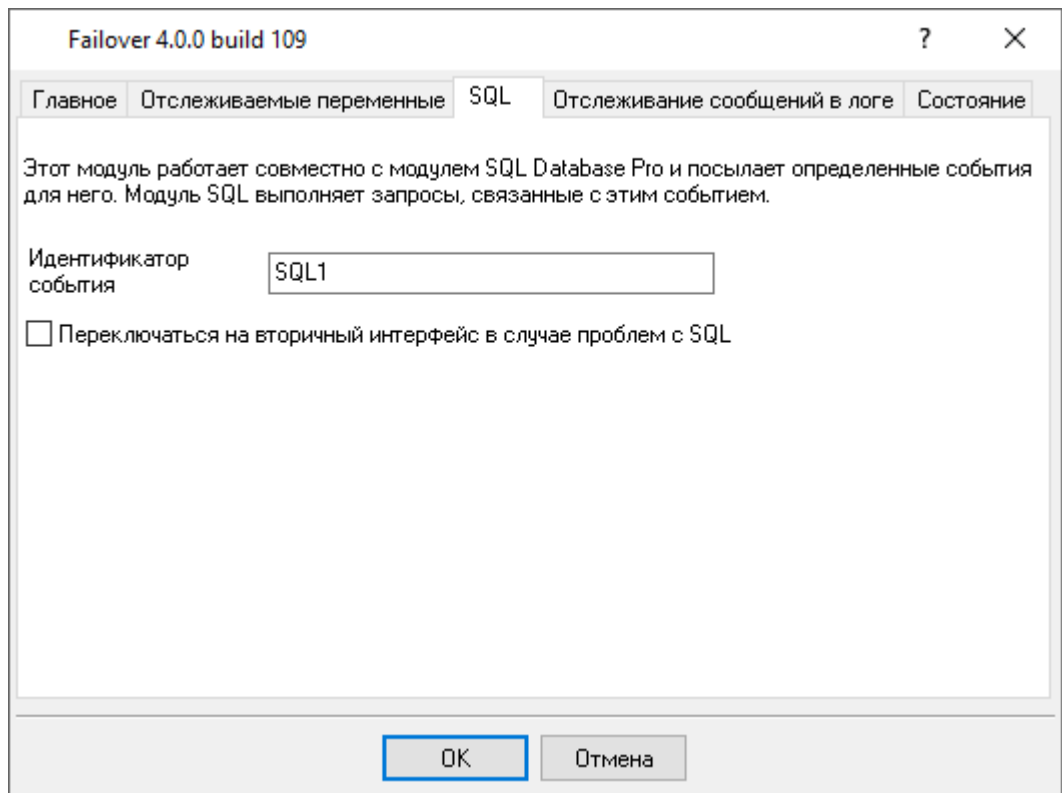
Failover 4.0.0 build 109

?

×

Главное | Отслеживаемые переменные | SQL | Отслеживание сообщений в логе | Состояние

Этот модуль работает совместно с модулем SQL Database Pro и посылает определенные события для него. Модуль SQL выполняет запросы, связанные с этим событием.

Идентификатор события

SQL1

Переключаться на вторичный интерфейс в случае проблем с SQL

OK

Отмена